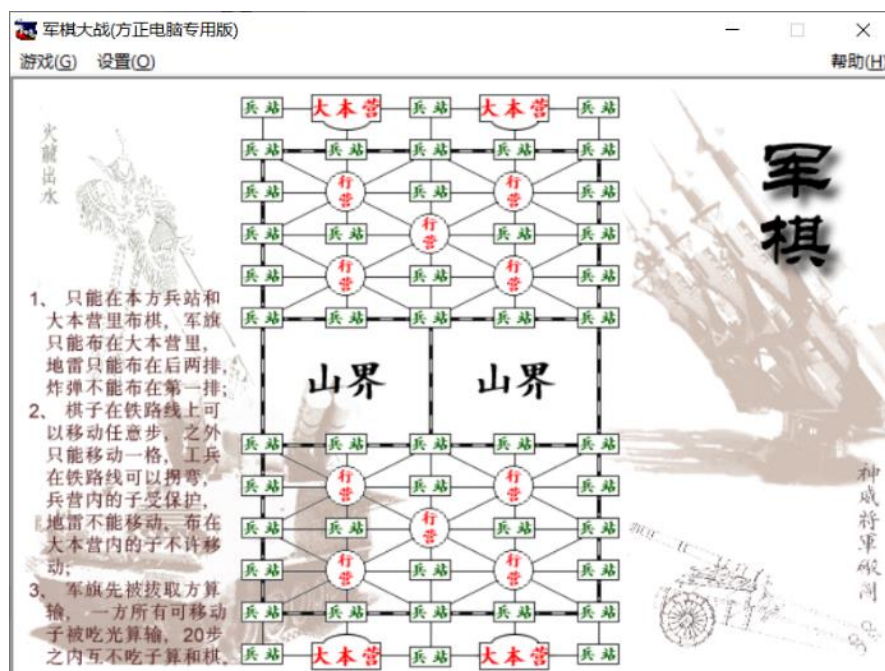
军棋大战(方正电脑专用版)

游戏(G) 设置(O) 帮助(H)

火藏出水

1、只能在本方兵站和大本营里布棋，军旗只能布在大本营里，地雷只能布在后两排，炸弹不能布在第一排；
2、棋子在铁路线上可以移动任意步，之外只能移动一格，工兵在铁路线可以拐弯，兵营内的子受保护，地雷不能移动，布在大本营内的子不许移动；
3、军旗先被拔取方算输，一方所有可移动子被吃光算输，20步之内互不吃子算和棋。

兵站 大本营 兵站 大本营 兵站
兵站 兵站 兵站 兵站 兵站
兵站 行营 兵站 行营 兵站
兵站 兵站 行营 兵站 兵站
兵站 行营 兵站 行营 兵站
兵站 兵站 兵站 兵站 兵站

山界 山界

兵站 兵站 兵站 兵站 兵站
兵站 行营 兵站 行营 兵站
兵站 兵站 行营 兵站 兵站
兵站 行营 兵站 行营 兵站
兵站 兵站 兵站 兵站 兵站
兵站 大本营 兵站 大本营 兵站

军棋

神威将军破阵